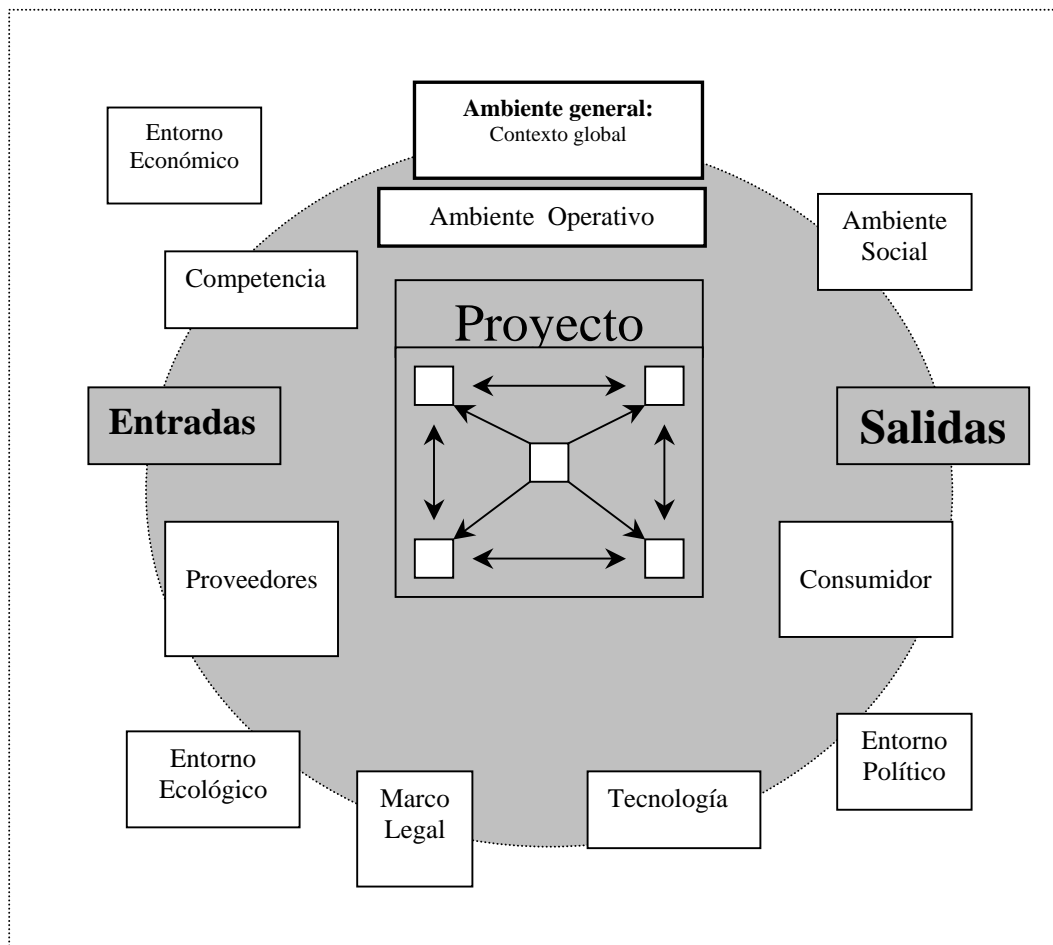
Entorno Económico

Ambiente general:
Contexto global

Ambiente Operativo

Ambiente Social

Competencia

Proyecto

Entradas

Salidas

Proveedores

Consumidor

Entorno Ecológico

Marco Legal

Tecnología

Entorno Político